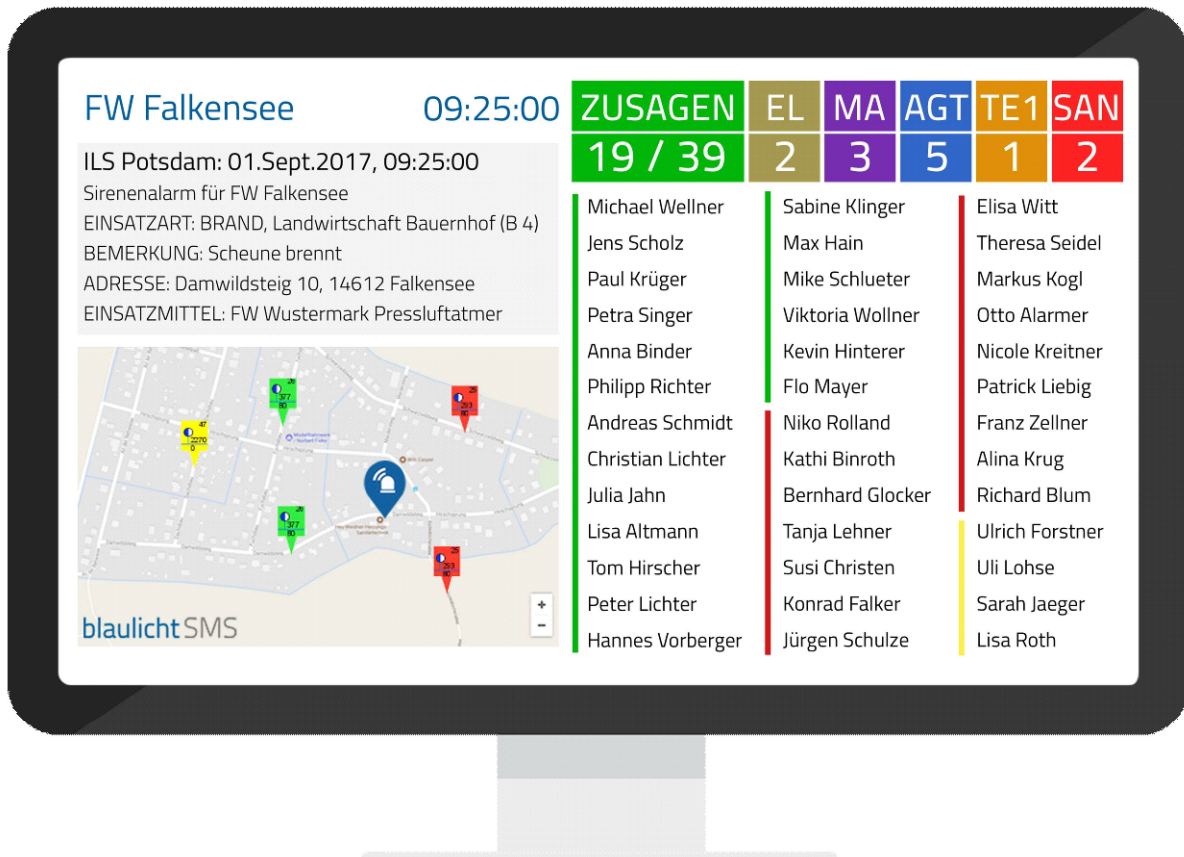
FW Falkensee 09:25:00

| ZUSAGEN | EL | MA | AGT | TE1 | SAN |
|---|---|---|---|---|---|
| 19 / 39 | 2 | 3 | 5 | 1 | 2 |

ILS Potsdam: 01.Sept.2017, 09:25:00
Sirenenalarm für FW Falkensee
EINSATZART: BRAND, Landwirtschaft Bauernhof (B 4)
BEMERKUNG: Scheune brennt
ADRESSE: Damwildsteig 10, 14612 Falkensee
EINSATZMITTEL: FW Wustermark Pressluftatmer

26
377
80
25
253
80
47
2270
0
26
377
80
25
253
80
blaulichtSMS
+
−

Michael Wellner
Jens Scholz
Paul Krüger
Petra Singer
Anna Binder
Philipp Richter
Andreas Schmidt
Christian Lichter
Julia Jahn
Lisa Altmann
Tom Hirscher
Peter Lichter
Hannes Vorberger

Sabine Klinger
Max Hain
Mike Schlueter
Viktoria Wollner
Kevin Hinterer
Flo Mayer
Niko Rolland
Kathi Binroth
Bernhard Glocker
Tanja Lehner
Susi Christen
Konrad Falker
Jürgen Schulze

Elisa Witt
Theresa Seidel
Markus Kogl
Otto Alarmer
Nicole Kreitner
Patrick Liebig
Franz Zellner
Alina Krug
Richard Blum
Ulrich Forstner
Uli Lohse
Sarah Jaeger
Lisa Roth